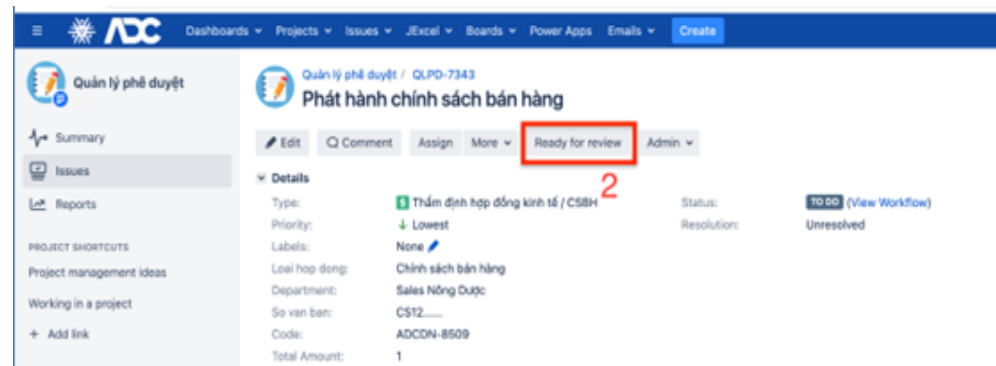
ADC Dashboards ▾ Projects ▾ Issues ▾ JExcel ▾ Boards ▾ Power Apps Emails ▾ Create

Quản lý phê duyệt

Summary

Issues

Reports

PROJECT SHORTCUTS

Project management ideas

Working in a project

+ Add link

Quản lý phê duyệt / QLPD-7343

Phát hành chính sách bán hàng

Edit Comment Assign More ▾ Ready for review Admin ▾

2

Details

| | | | |
|---|---|---|---|
| Type: | Thẩm định hợp đồng kinh tế / CSBH | Status: | TO DO (View Workflow) |
| Priority: | Lowest | Resolution: | Unresolved |
| Labels: | None | | |
| Loai hop dong: | Chính sách bán hàng | | |
| Department: | Sales Nông Dược | | |
| So van ban: | CS12....... | | |
| Code: | ADCDN-8509 | | |
| Total Amount: | 1 | | |